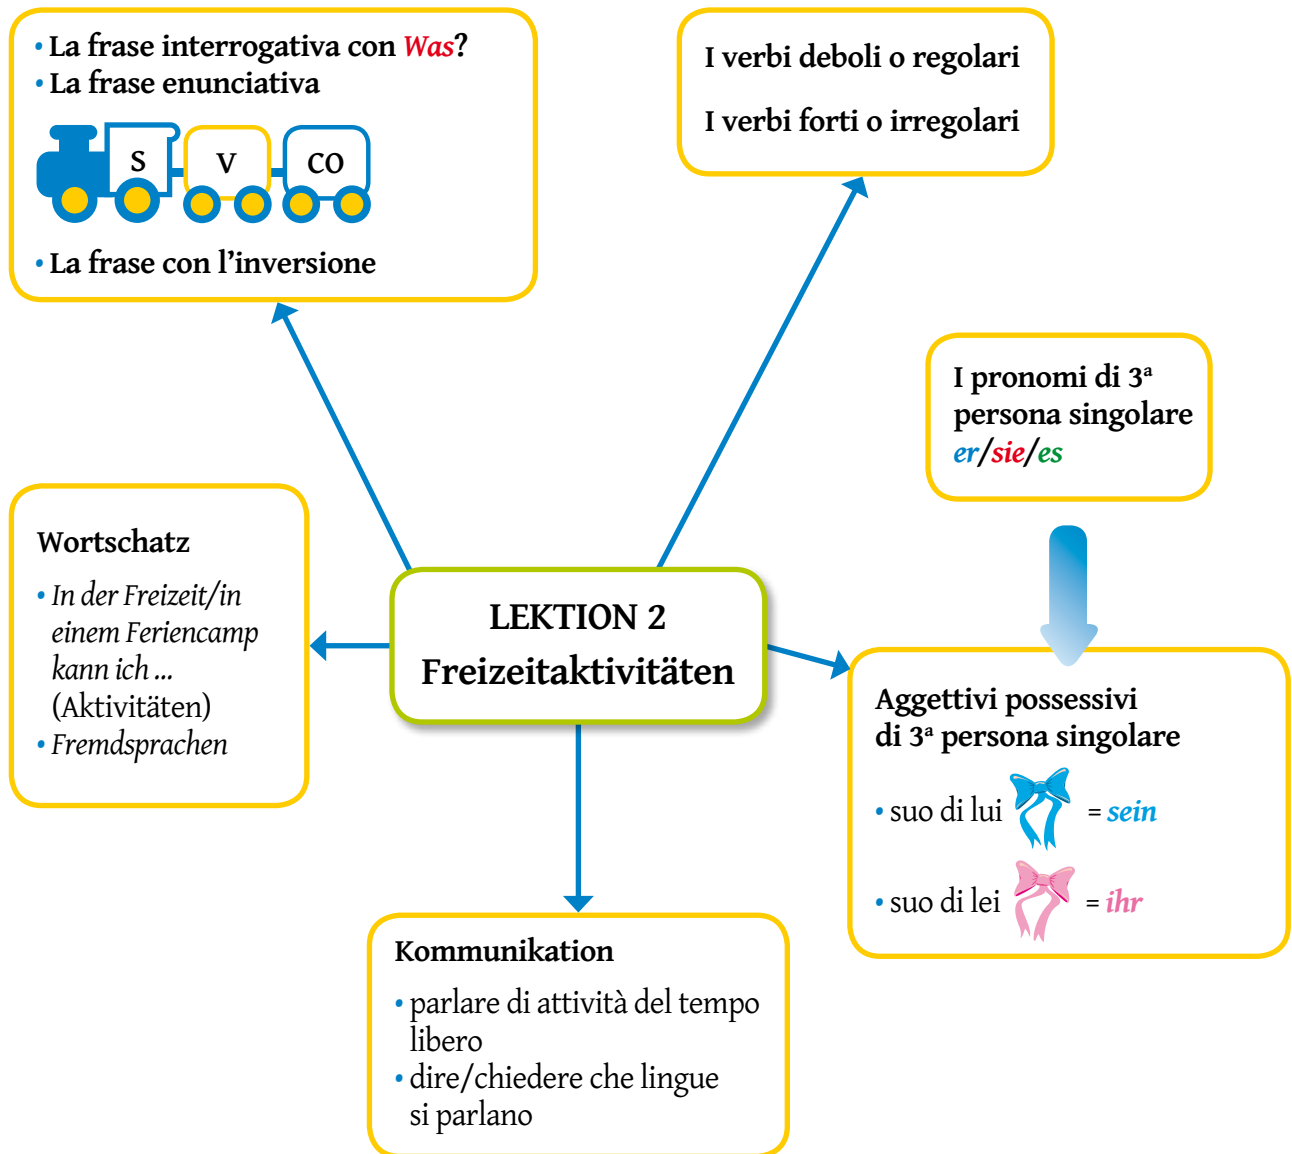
• La frase interrogativa con *Was*?
• La frase enunciativa

S V CO

• La frase con l'inversione

I verbi deboli o regolari

I verbi forti o irregolari

I pronomi di 3ª persona singolare
*er*/*sie*/*es*

Wortschatz
• *In der Freizeit/in einem Feriencamp kann ich ...* (Aktivitäten)
• *Fremdsprachen*

LEKTION 2
Freizeitaktivitäten

Aggettivi possessivi di 3ª persona singolare
• suo di lui = *sein*
• suo di lei = *ihr*

Kommunikation
• parlare di attività del tempo libero
• dire/chiedere che lingue si parlano